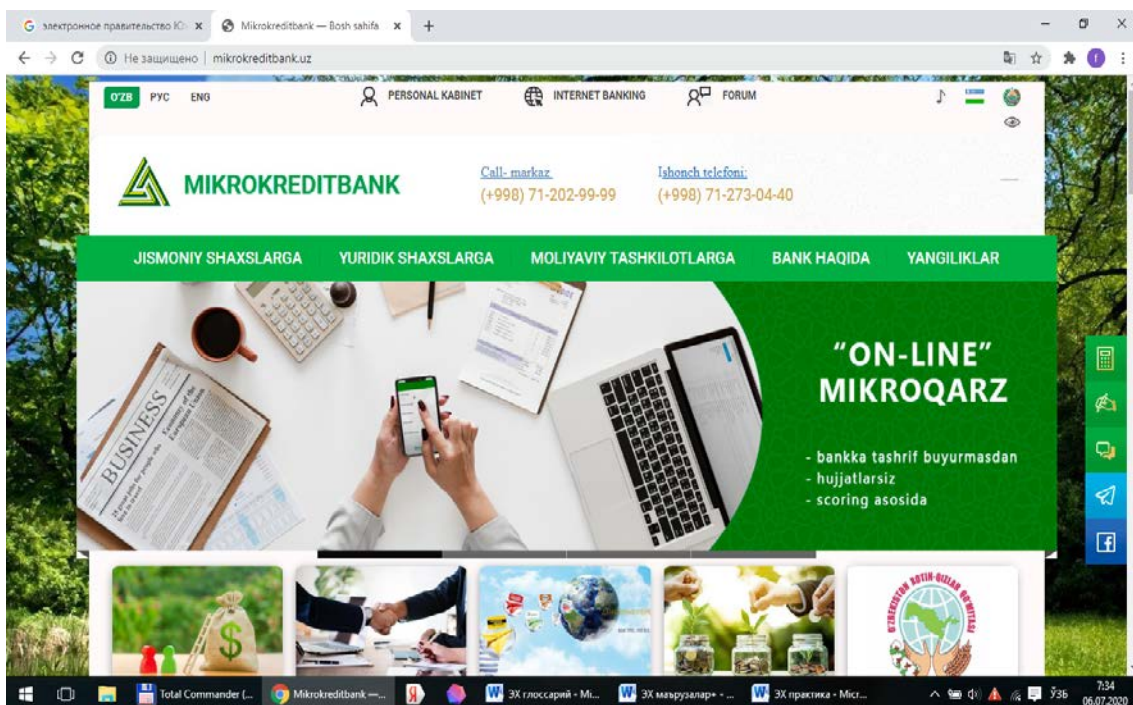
электронное правительство К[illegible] ×
Mikrokreditbank — Bosh sahifa ×
+

Не защищено | mikrokreditbank.uz

O'ZB РУС ENG
PERSONAL KABINET
INTERNET BANKING
FORUM

MIKROKREDITBANK
Call- markaz
(+998) 71-202-99-99
Ishonch telefoni:
(+998) 71-273-04-40

JISMONIY SHAXSLARGA
YURIDIK SHAXSLARGA
MOLIYAVIY TASHKILOTLARGA
BANK HAQIDA
YANGILIKLAR

BUSINESS

"ON-LINE" MIKROQARZ

- bankka tashrif buyurmasdan
- hujjatlarsiz
- scoring asosida

$

O'ZBEKISTON XOTIN-QIZLAR QO'MITASI

Total Commander (...
Mikrokreditbank —...
ЭХ глоссарий - Mi...
ЭХ маърузалар+ - ...
ЭХ практика - Micr...
ЎЗБ
7:34
06.07.2020